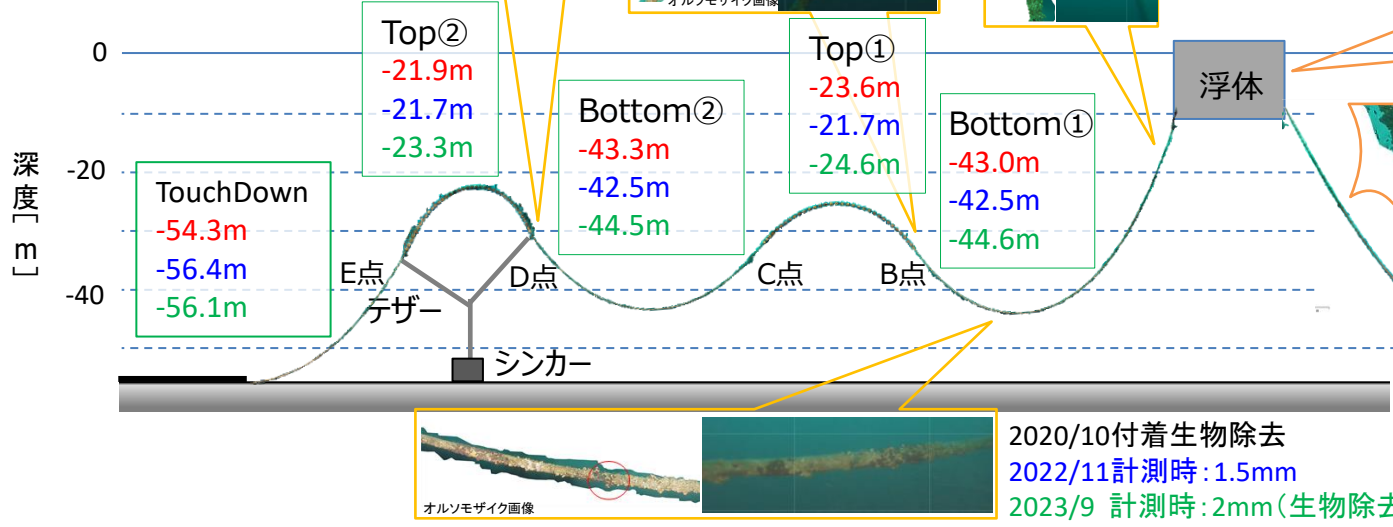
オルソモザイク画像

0

-20

-40

深度［m］

Top②
-21.9m
-21.7m
-23.3m

Bottom②
-43.3m
-42.5m
-44.5m

Top①
-23.6m
-21.7m
-24.6m

Bottom①
-43.0m
-42.5m
-44.6m

浮体

TouchDown
-54.3m
-56.4m
-56.1m

E点

D点

C点

B点

テザー

シンカー

オルソモザイク画像

2020/10付着生物除去
2022/11計測時：1.5mm
2023/9 計測時：2mm（生物除去